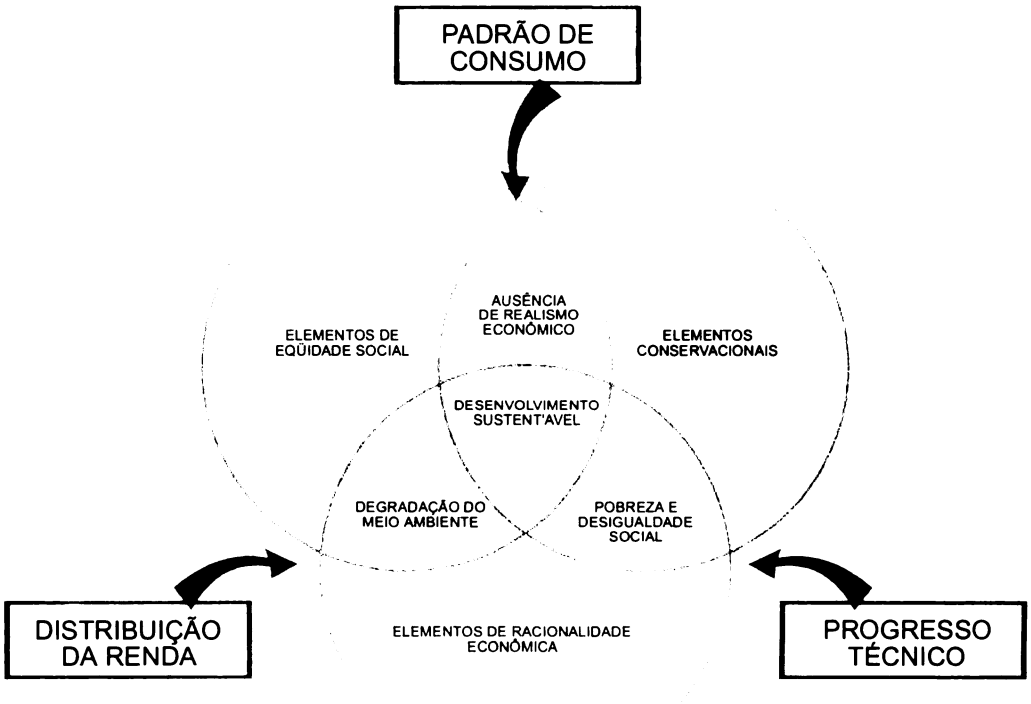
PADRÃO DE CONSUMO

ELEMENTOS DE EQÜIDADE SOCIAL

AUSÊNCIA DE REALISMO ECONÔMICO

ELEMENTOS CONSERVACIONAIS

DESENVOLVIMENTO SUSTENT'AVEL

DEGRADAÇÃO DO MEIO AMBIENTE

POBREZA E DESIGUALDADE SOCIAL

DISTRIBUIÇÃO DA RENDA

ELEMENTOS DE RACIONALIDADE ECONÔMICA

PROGRESSO TÉCNICO